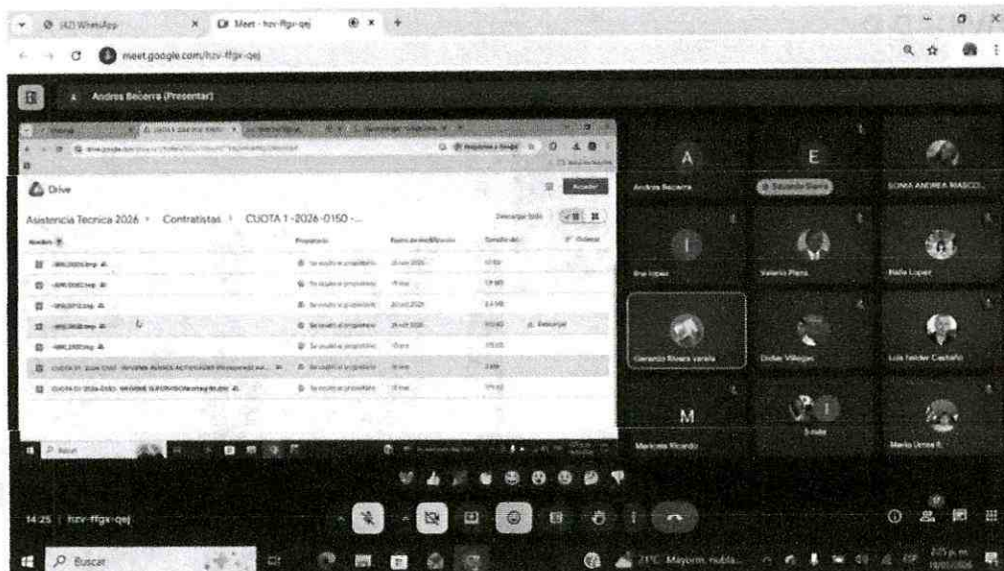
(42) WhatsApp
Meet - hzv-ffgx-qej
meet.google.com/hzv-ffgx-qej

Andres Becerra (Presentar)

Drive
Acceder
Asistencia Tecnica 2026 › Contratistas › CUOTA 1 -2026-0150 -...
Descargar todo
Nombre
Propietario
Fecha de modificación
Tamaño del
Ordenar
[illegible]
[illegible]
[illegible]
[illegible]
Descargar
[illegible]
CUOTA 01 2026-0150 - INFORME AVANCE ACTIVIDADES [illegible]
CUOTA 01 2026-0150 - INFORME SUPERVISION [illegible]

A
Andres Becerra
E
Eduardo Sierra
SONIA ANDREA MASCO...
I
Ilse Lopez
Valerio Plaza
Nidia Lopez
Gerardo Rivera varela
Didier Villegas
Luis Neider Castaño
M
Maricela Ricardo
5 más
Maria Urrea R.

14:25 | hzv-ffgx-qej

Buscar
21°C Mayorm. nubla...
2:25 p.m.